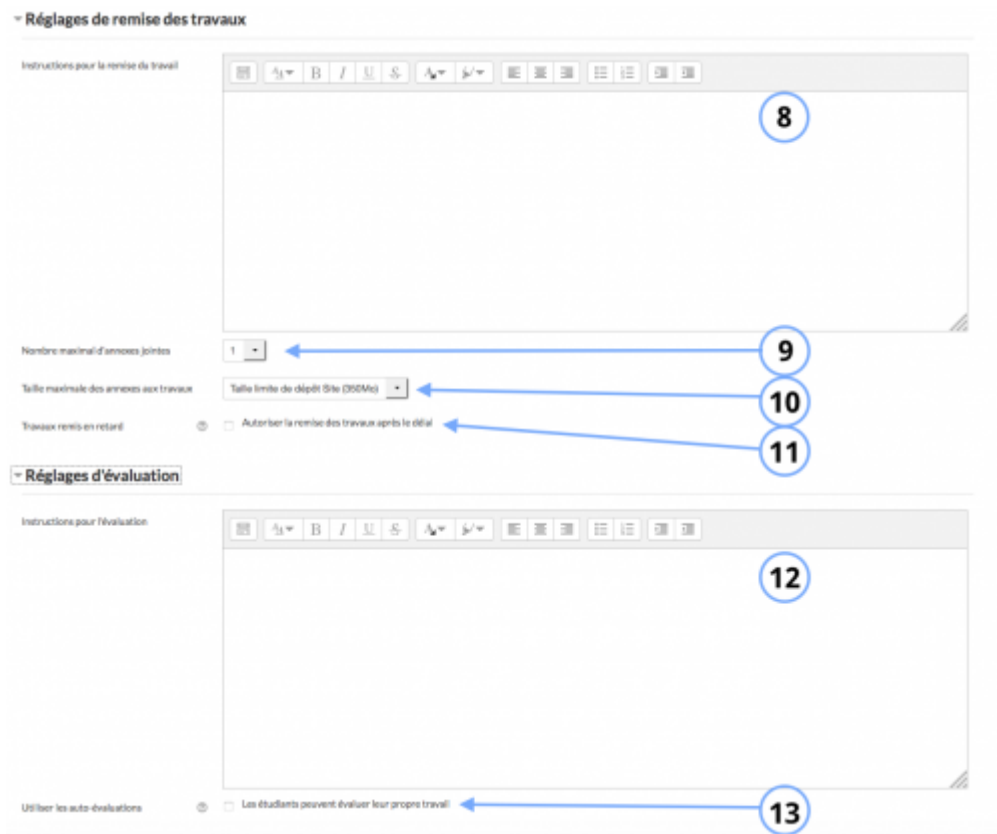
Réglages de remise des travaux

Instructions pour la remise du travail

8

Nombre maximal d'annexes jointes
1

9

Taille maximale des annexes aux travaux
Taille limite du dépôt (Site (350Mo)

10

Travaux remis en retard
Autoriser la remise des travaux après le délai

11

Réglages d'évaluation

Instructions pour l'évaluation

12

Utiliser les auto-évaluations
Les étudiants peuvent évaluer leur propre travail

13